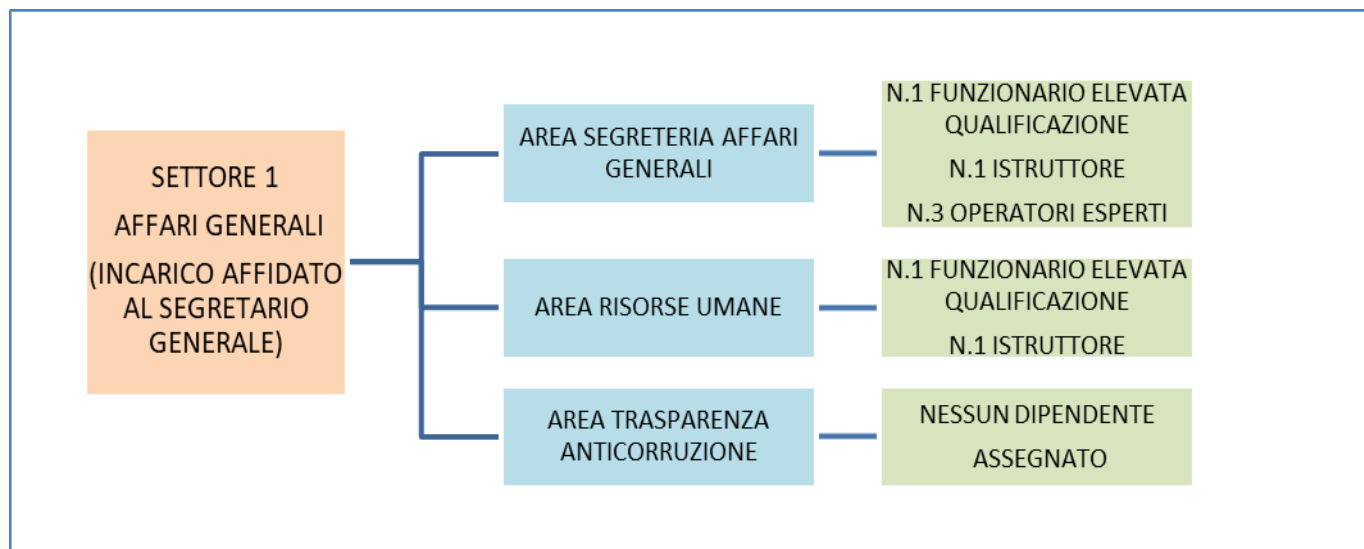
SETTORE 1
AFFARI GENERALI
(INCARICO AFFIDATO AL SEGRETARIO GENERALE)

AREA SEGRETERIA AFFARI GENERALI

N.1 FUNZIONARIO ELEVATA QUALIFICAZIONE
N.1 ISTRUTTORE
N.3 OPERATORI ESPERTI

AREA RISORSE UMANE

N.1 FUNZIONARIO ELEVATA QUALIFICAZIONE
N.1 ISTRUTTORE

AREA TRASPARENZA ANTICORRUZIONE

NESSUN DIPENDENTE
ASSEGNATO